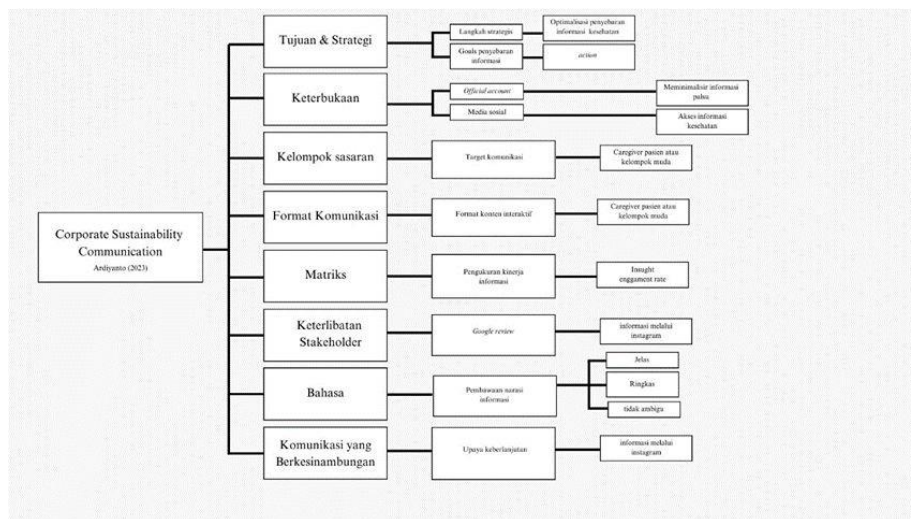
Corporate Sustainability Communication
Ardiyanto (2023)

Tujuan & Strategi
Langkah strategis
Optimalisasi penyebaran informasi kesehatan
Goals penyebaran informasi
action

Keterbukaan
Official account
Meminimalisir informasi palsu
Media sosial
Akses informasi kesehatan

Kelompok sasaran
Target komunikasi
Caregiver pasien atau kelompok muda

Format Komunikasi
Format konten interaktif
Caregiver pasien atau kelompok muda

Matriks
Pengukuran kinerja informasi
Insight engagement rate

Keterlibatan Stakeholder
Google review
informasi melalui instagram

Bahasa
Pembawaan narasi informasi
Jelas
Ringkas
tidak ambigu

Komunikasi yang Berkesinambungan
Upaya keberlanjutan
informasi melalui instagram